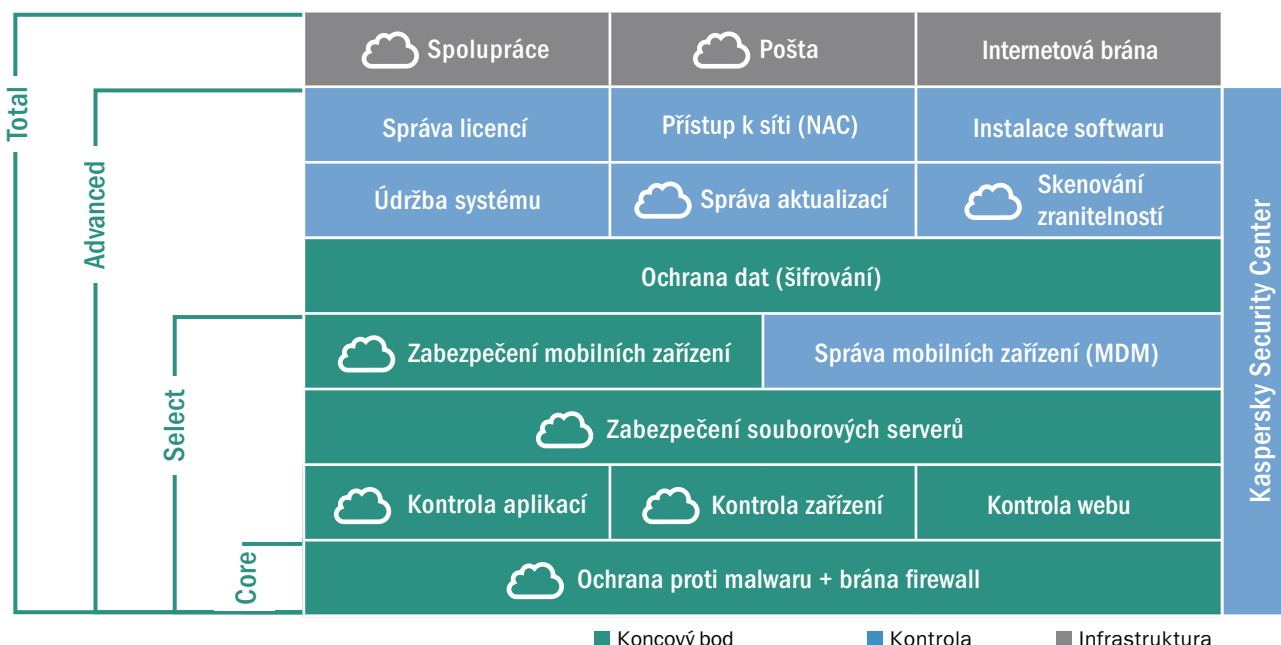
Total

Advanced

Select

Core

| Spolupráce | Pošta | Internetová brána |
|---|---|---|
| Správa licencí | Přístup k síti (NAC) | Instalace softwaru |
| Údržba systému | Správa aktualizací | Skenování zranitelností |

Ochrana dat (šifrování)

| Zabezpečení mobilních zařízení | Správa mobilních zařízení (MDM) |
|---|---|

Zabezpečení souborových serverů

| Kontrola aplikací | Kontrola zařízení | Kontrola webu |
|---|---|---|

Ochrana proti malwaru + brána firewall

Kaspersky Security Center

Koncový bod
Kontrola
Infrastruktura